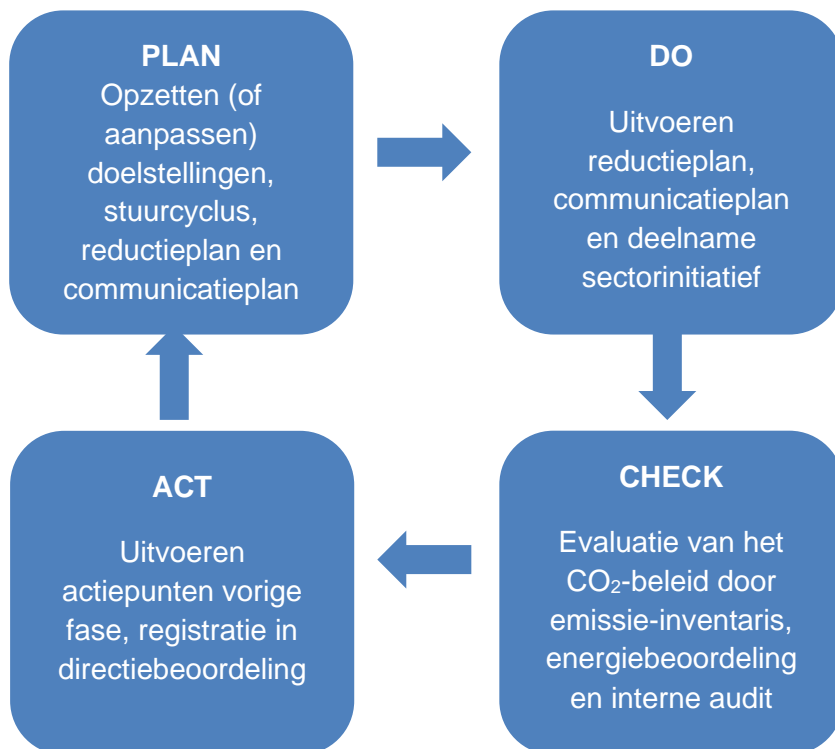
PLAN
Opzetten (of aanpassen) doelstellingen, stuurcyclus, reductieplan en communicatieplan

DO

Uitvoeren reductieplan, communicatieplan en deelname sectorinitiatief

CHECK

Evaluatie van het $CO_2$-beleid door emissie-inventaris, energiebeoordeling en interne audit

ACT

Uitvoeren actiepunten vorige fase, registratie in directiebeoordeling